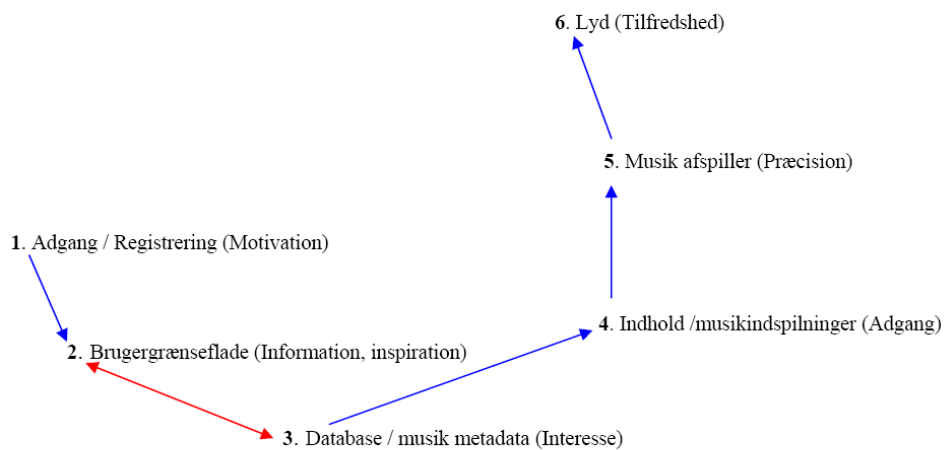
**6**. Lyd (Tilfredshed)

**5**. Musik afspiller (Præcision)

**1**. Adgang / Registrering (Motivation)

**4**. Indhold /musikindspilninger (Adgang)

**2**. Brugergrænseflade (Information, inspiration)

**3**. Database / musik metadata (Interesse)